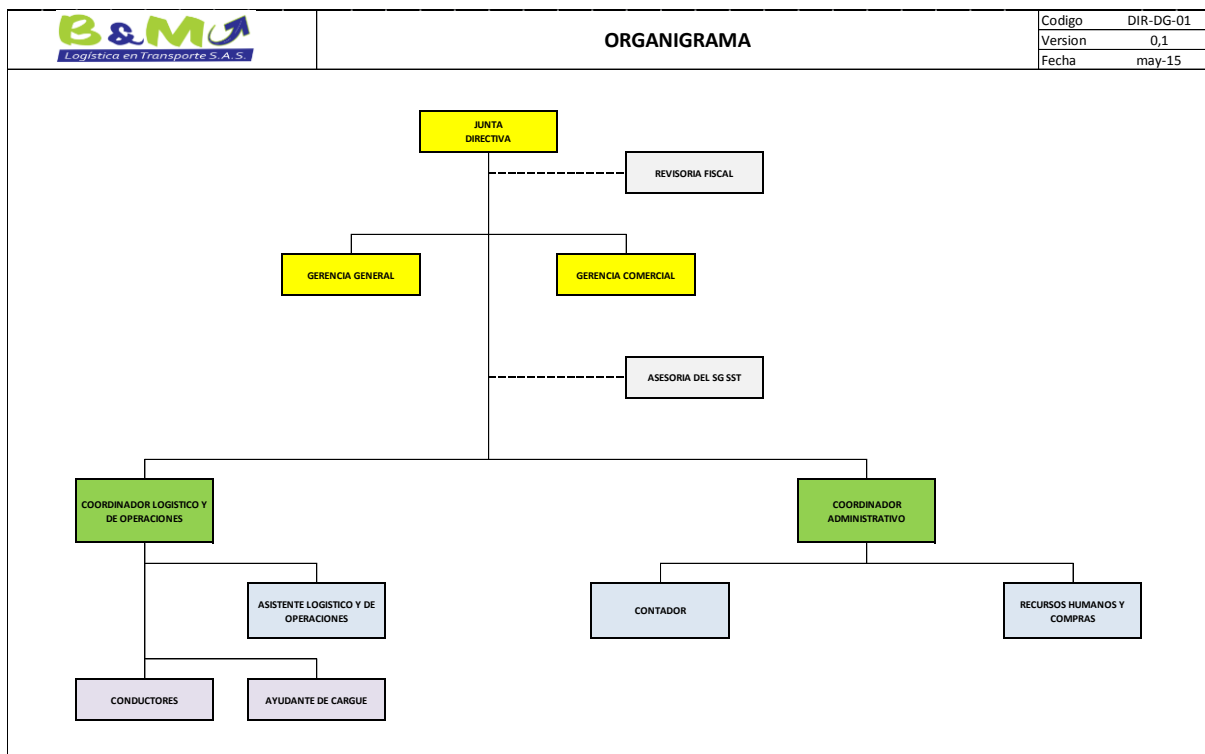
B&M
Logistica en Transporte S.A.S.

ORGANIGRAMA

| Codigo | DIR-DG-01 |
|---|---|
| Version | 0,1 |
| Fecha | may-15 |

JUNTA DIRECTIVA

REVISORIA FISCAL

GERENCIA GENERAL

GERENCIA COMERCIAL

ASESORIA DEL SG SST

COORDINADOR LOGISTICO Y DE OPERACIONES

COORDINADOR ADMINISTRATIVO

ASISTENTE LOGISTICO Y DE OPERACIONES

CONTADOR

RECURSOS HUMANOS Y COMPRAS

CONDUCTORES

AYUDANTE DE CARGUE